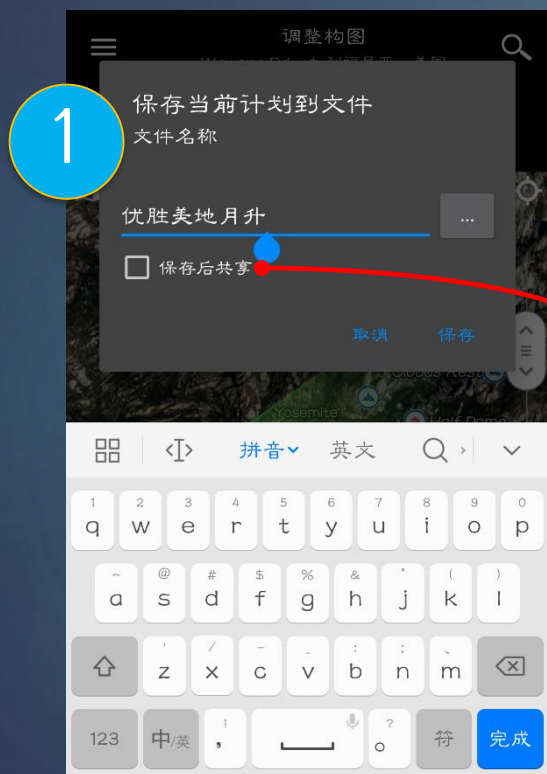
1

调整构图

保存当前计划到文件
文件名称

优胜美地月升
...

保存后共享

取消 保存

Yosemite
Half Dome

拼音 英文

1 q
2 w
3 e
4 r
5 t
6 y
7 u
8 i
9 o
0 p

~ a
@ s
# d
$ f
% g
& h
* j
( k
) l

' z
/ x
- c
_ v
: b
; n
、 m

123
中/英
,
。
符
完成